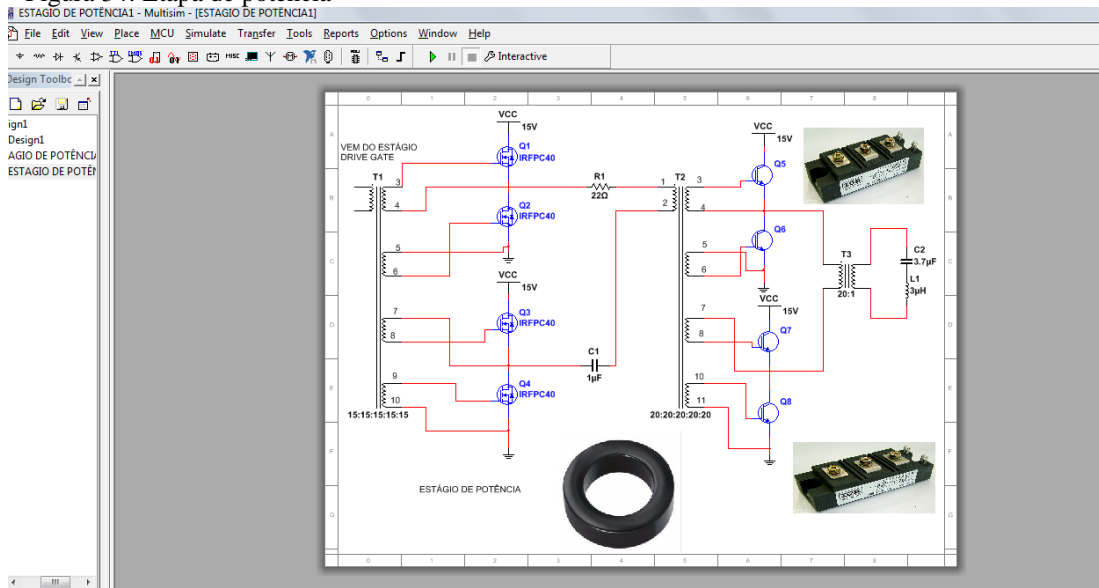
Figura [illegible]: Etapa de potência

ESTÁGIO DE POTÊNCIA1 - Multisim - [ESTÁGIO DE POTÊNCIA1]

File Edit View Place MCU Simulate Transfer Tools Reports Options Window Help

Interactive

Design Toolbo

ign1
Design1
AGIO DE POTÊNCIA
ESTÁGIO DE POTÊN

0 1 2 3 4 5 6 7 8

A B C D E F G

VCC
15V
VEM DO ESTÁGIO DRIVE GATE
Q1 IRFPC40
T1
3
4
Q2 IRFPC40
5
6
VCC
15V
7
8
Q3 IRFPC40
9
10
Q4 IRFPC40
15:15:15:15:15
R1
22Ω
C1
1µF
1
2
T2
3
4
5
6
7
8
10
11
20:20:20:20:20
VCC
15V
Q5
Q6
VCC
15V
Q7
Q8
T3
20:1
C2
3.7µF
L1
3µH

ESTÁGIO DE POTÊNCIA